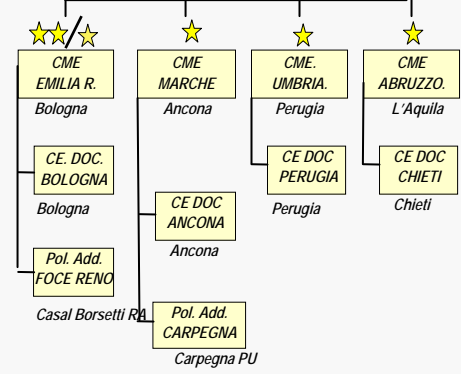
CME EMILIA R.

Bologna

CE. DOC. BOLOGNA

Bologna

Pol. Add. FOCE RENO

Casal Borsetti RA

CME MARCHE

Ancona

CE DOC ANCONA

Ancona

Pol. Add. CARPEGNA

Carpegna PU

CME. UMBRIA.

Perugia

CE DOC PERUGIA

Perugia

CME ABRUZZO.

L'Aquila

CE DOC CHIETI

Chieti